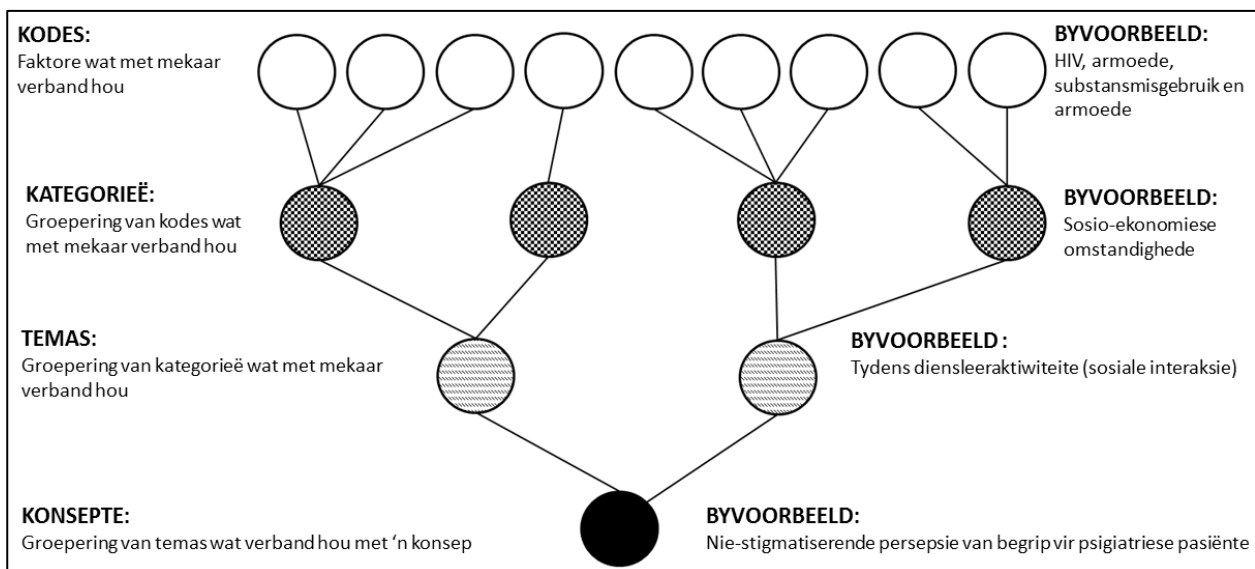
KODES:
Faktore wat met mekaar verband hou

BYVOORBEELD:
HIV, armoede, substansmisgebruik en armoede

KATEGORIEË:
Groepering van kodes wat met mekaar verband hou

BYVOORBEELD:
Sosio-ekonomiese omstandighede

TEMAS:
Groepering van kategorieë wat met mekaar verband hou

BYVOORBEELD :
Tydens diensleeraktiwiteite (sosiale interaksie)

KONSEPTE:
Groepering van temas wat verband hou met 'n konsep

BYVOORBEELD:
Nie-stigmatiserende persepsie van begrip vir psigiatriese pasiënte